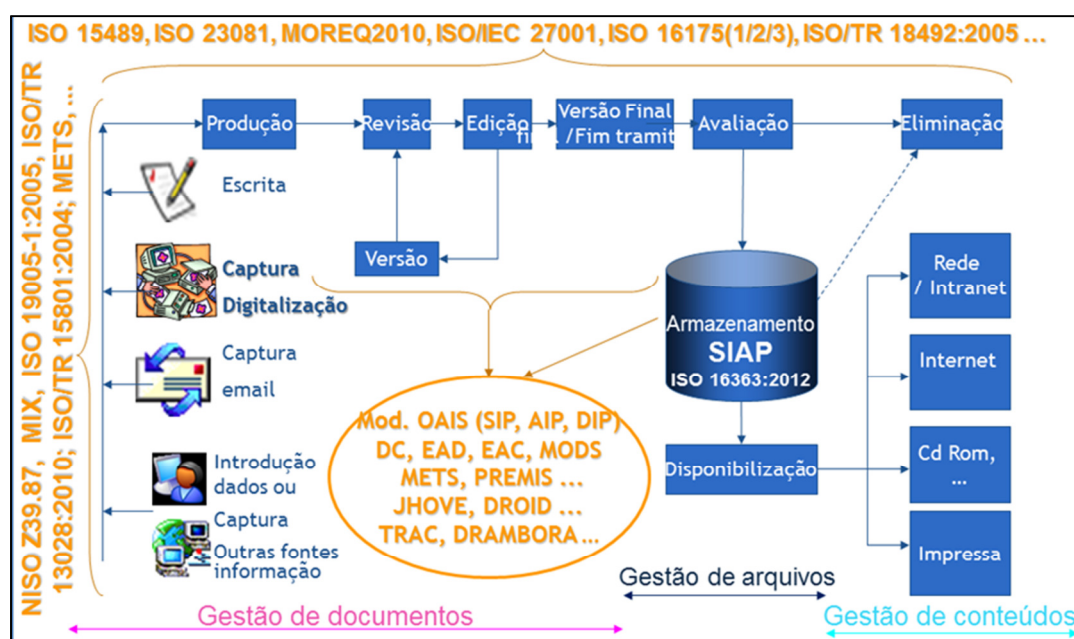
ISO 15489, ISO 23081, MOREQ2010, ISO/IEC 27001, ISO 16175(1/2/3), ISO/TR 18492:2005 …

NISO Z39.87, MIX, ISO 19005-1:2005, ISO/TR 13028:2010; ISO/TR 15801:2004; METS, …

Produção

Revisão

Edição final

Versão Final /Fim tramit

Avaliação

Eliminação

Escrita

Versão

Captura Digitalização

Armazenamento SIAP ISO 16363:2012

Rede / Intranet

Captura email

Internet

Mod. OAIS (SIP, AIP, DIP) DC, EAD, EAC, MODS METS, PREMIS … JHOVE, DROID … TRAC, DRAMBORA…

Disponibilização

Cd Rom, …

Introdução dados ou Captura

Outras fontes informação

Impressa

Gestão de arquivos

Gestão de documentos

Gestão de conteúdos